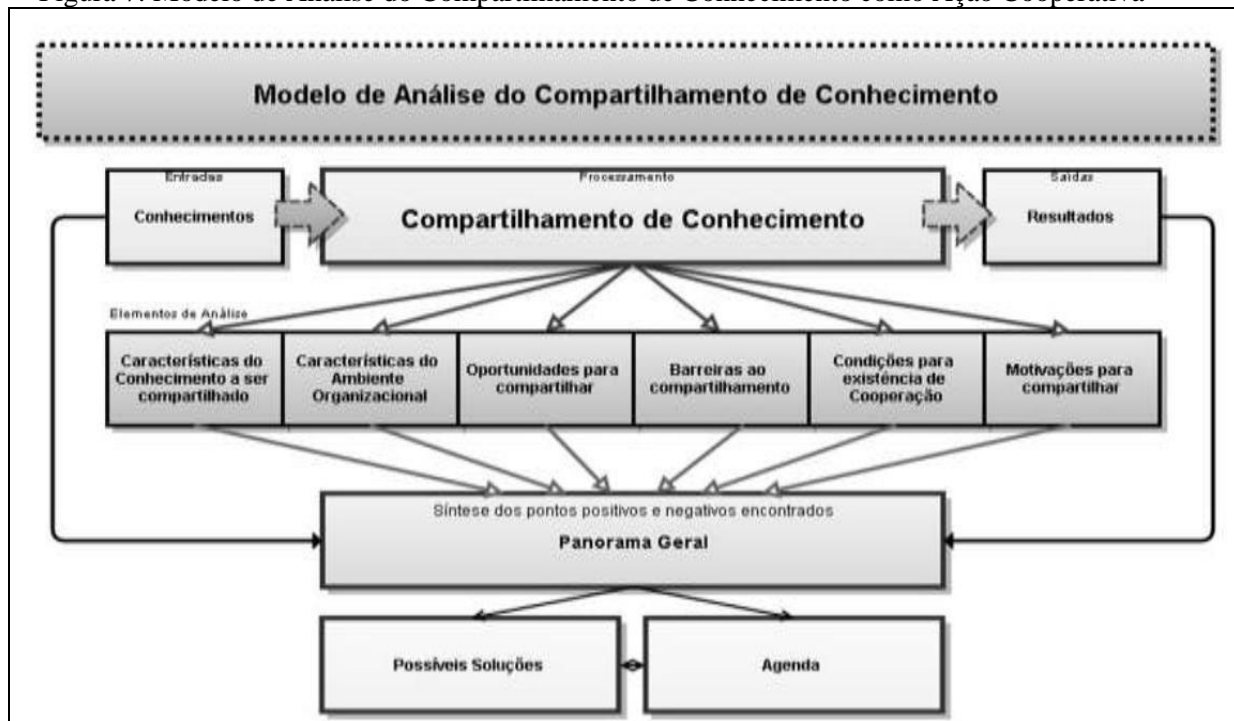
Figura 7: Modelo de Análise do Compartilhamento do Conhecimento como Ação Cooperativa

Modelo de Análise do Compartilhamento de Conhecimento

Entradas
Conhecimentos

Processamento
Compartilhamento de Conhecimento

Saídas
Resultados

Elementos de Análise

Características do Conhecimento a ser compartilhado

Características do Ambiente Organizacional

Oportunidades para compartilhar

Barreiras ao compartilhamento

Condições para existência de Cooperação

Motivações para compartilhar

Síntese dos pontos positivos e negativos encontrados
Panorama Geral

Possíveis Soluções

Agenda